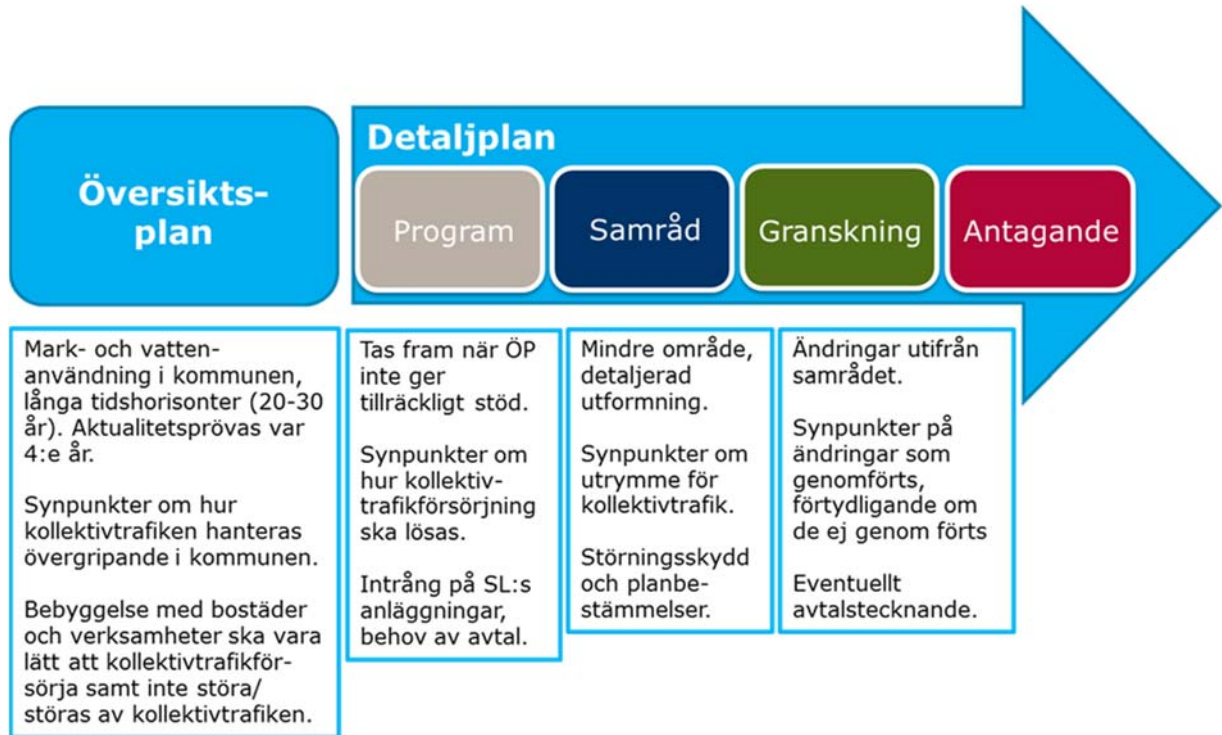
Översiktsplan

Detaljplan

Program

Samråd

Granskning

Antagande

Mark- och vattenanvändning i kommunen, långa tidshorisonter (20-30 år). Aktualitetsprövas var 4:e år.

Synpunkter om hur kollektivtrafiken hanteras övergripande i kommunen.

Bebyggelse med bostäder och verksamheter ska vara lätt att kollektivtrafikförsörja samt inte störa/störas av kollektivtrafiken.

Tas fram när ÖP inte ger tillräckligt stöd.

Synpunkter om hur kollektivtrafikförsörjning ska lösas.

Intrång på SL:s anläggningar, behov av avtal.

Mindre område, detaljerad utformning.

Synpunkter om utrymme för kollektivtrafik.

Störningsskydd och planbestämmelser.

Ändringar utifrån samrådet.

Synpunkter på ändringar som genomförts, förtydligande om de ej genom förts

Eventuellt avtalstecknande.